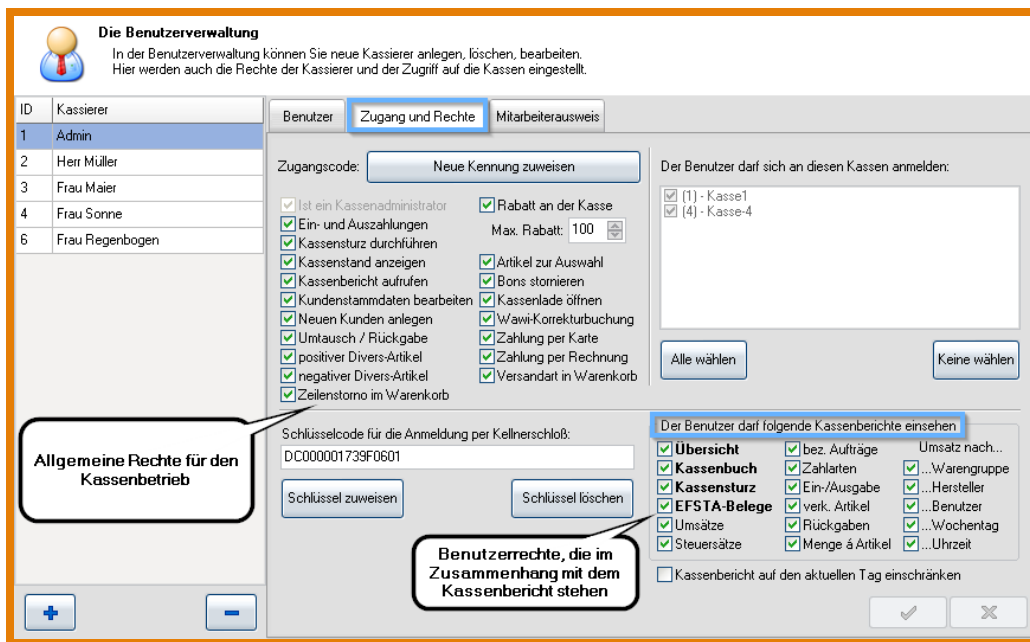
Die Benutzerverwaltung
In der Benutzerverwaltung können Sie neue Kassierer anlegen, löschen, bearbeiten.
Hier werden auch die Rechte der Kassierer und der Zugriff auf die Kassen eingestellt.

| ID | Kassierer |
|---|---|
| 1 | Admin |
| 2 | Herr Müller |
| 3 | Frau Maier |
| 4 | Frau Sonne |
| 6 | Frau Regenbogen |

Benutzer
Zugang und Rechte
Mitarbeiterausweis

Zugangscode:
Neue Kennung zuweisen

Ist ein Kassenadministrator
Ein- und Auszahlungen
Kassensturz durchführen
Kassenstand anzeigen
Kassenbericht aufrufen
Kundenstammdaten bearbeiten
Neuen Kunden anlegen
Umtausch / Rückgabe
positiver Divers-Artikel
negativer Divers-Artikel
Zeilenstorno im Warenkorb

Rabatt an der Kasse
Max. Rabatt: 100
Artikel zur Auswahl
Bons stornieren
Kassenlade öffnen
Wawi-Korrekturbuchung
Zahlung per Karte
Zahlung per Rechnung
Versandart in Warenkorb

Der Benutzer darf sich an diesen Kassen anmelden:
(1) - Kasse1
(4) - Kasse-4

Alle wählen
Keine wählen

Allgemeine Rechte für den Kassenbetrieb

Schlüsselcode für die Anmeldung per Kellnerschloß:
DC000001739F0601
Schlüssel zuweisen
Schlüssel löschen

Der Benutzer darf folgende Kassenberichte einsehen
Übersicht
Kassenbuch
Kassensturz
EFSTA-Belege
Umsätze
Steuersätze
bez. Aufträge
Zahlarten
Ein-/Ausgabe
verk. Artikel
Rückgaben
Menge á Artikel
Umsatz nach...
...Warengruppe
...Hersteller
...Benutzer
...Wochentag
...Uhrzeit

Benutzerrechte, die im Zusammenhang mit dem Kassenbericht stehen

Kassenbericht auf den aktuellen Tag einschränken

+
−